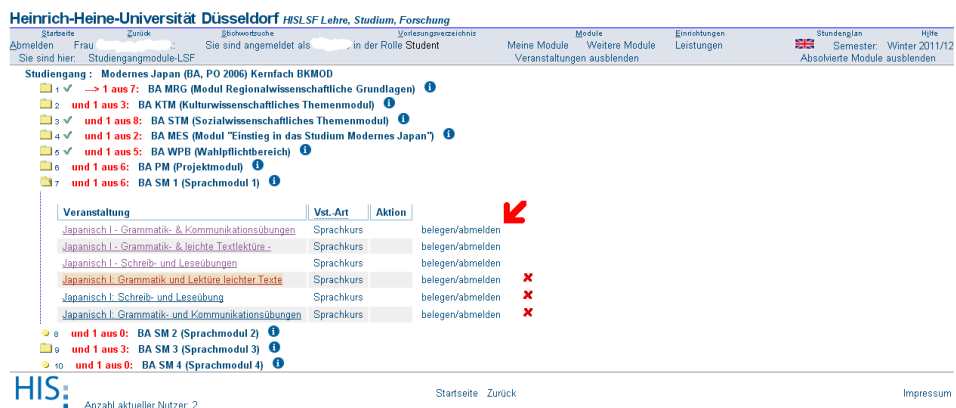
Heinrich-Heine-Universität Düsseldorf HISLSF Lehre, Studium, Forschung

Startseite Zurück Stichwortsuche Vorlesungsverzeichnis Module Einrichtungen Stundenplan Hilfe

Abmelden Frau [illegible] Sie sind angemeldet als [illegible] in der Rolle Student Meine Module Weitere Module Leistungen Semester: Winter 2011/12

Sie sind hier: Studiengangmodule-LSF Veranstaltungen ausblenden Absolvierte Module ausblenden

Studiengang : Modernes Japan (BA, PO 2006) Kernfach BKMOD

1 ---> 1 aus 7: BA MRG (Modul Regionalwissenschaftliche Grundlagen)

2 und 1 aus 3: BA KTM (Kulturwissenschaftliches Themenmodul)

3 und 1 aus 8: BA STM (Sozialwissenschaftliches Themenmodul)

4 und 1 aus 2: BA MES (Modul "Einstieg in das Studium Modernes Japan")

5 und 1 aus 5: BA WPB (Wahlpflichtbereich)

6 und 1 aus 6: BA PM (Projektmodul)

7 und 1 aus 6: BA SM 1 (Sprachmodul 1)

| Veranstaltung | Vst.-Art | Aktion | |
|---|---|---|---|
| Japanisch I - Grammatik- & Kommunikationsübungen | Sprachkurs | | belegen/abmelden |
| Japanisch I - Grammatik- & leichte Textlektüre - | Sprachkurs | | belegen/abmelden |
| Japanisch I - Schreib- und Leseübungen | Sprachkurs | | belegen/abmelden |
| Japanisch I: Grammatik und Lektüre leichter Texte | Sprachkurs | | belegen/abmelden |
| Japanisch I: Schreib- und Leseübung | Sprachkurs | | belegen/abmelden |
| Japanisch I: Grammatik- und Kommunikationsübungen | Sprachkurs | | belegen/abmelden |

8 und 1 aus 0: BA SM 2 (Sprachmodul 2)

9 und 1 aus 3: BA SM 3 (Sprachmodul 3)

10 und 1 aus 0: BA SM 4 (Sprachmodul 4)

HIS

Startseite Zurück Impressum

Anzahl aktueller Nutzer: 2